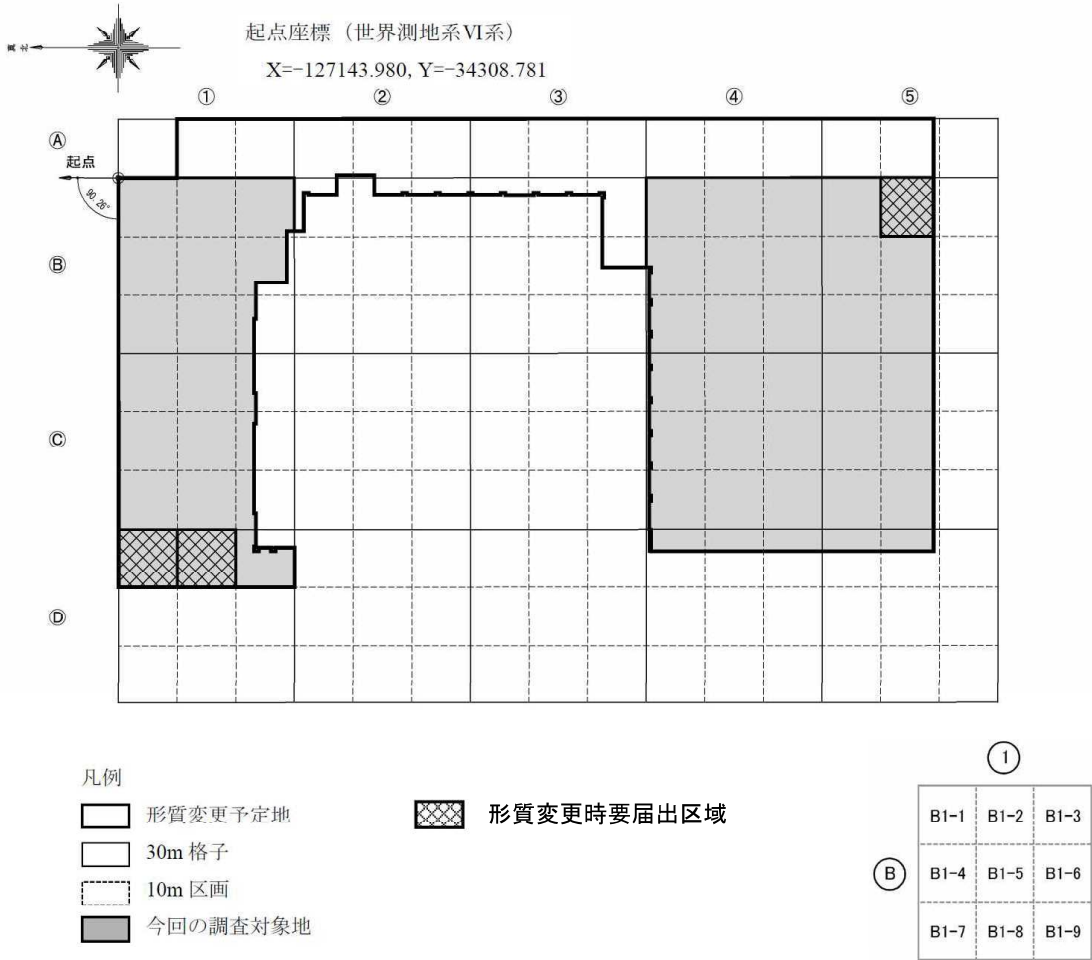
真北

起点座標（世界測地系VI系）
X=-127143.980, Y=-34308.781

①
②
③
④
⑤

Ⓐ
起点
90°26'
Ⓑ
Ⓒ
Ⓓ

凡例
形質変更予定地
30m 格子
10m 区画
今回の調査対象地
形質変更時要届出区域

①
Ⓑ

| B1-1 | B1-2 | B1-3 |
|---|---|---|
| B1-4 | B1-5 | B1-6 |
| B1-7 | B1-8 | B1-9 |